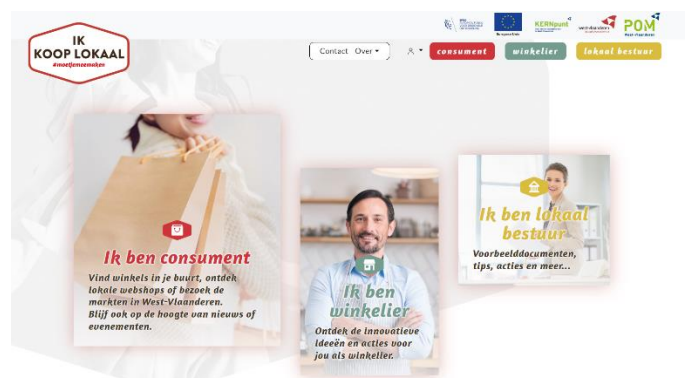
IK KOOP LOKAAL
#moetjenoemaken

KERNpunt

POM

Contact Over

consument

winkelier

lokaal bestuur

Ik ben consument

Vind winkels in je buurt, ontdek lokale webshops of bezoek de markten in West-Vlaanderen. Blijf ook op de hoogte van nieuws of evenementen.

Ik ben winkelier

Ontdek de innovatieve ideeën en acties voor jou als winkelier.

Ik ben lokaal bestuur

Voorbeelddocumenten, tips, acties en meer...